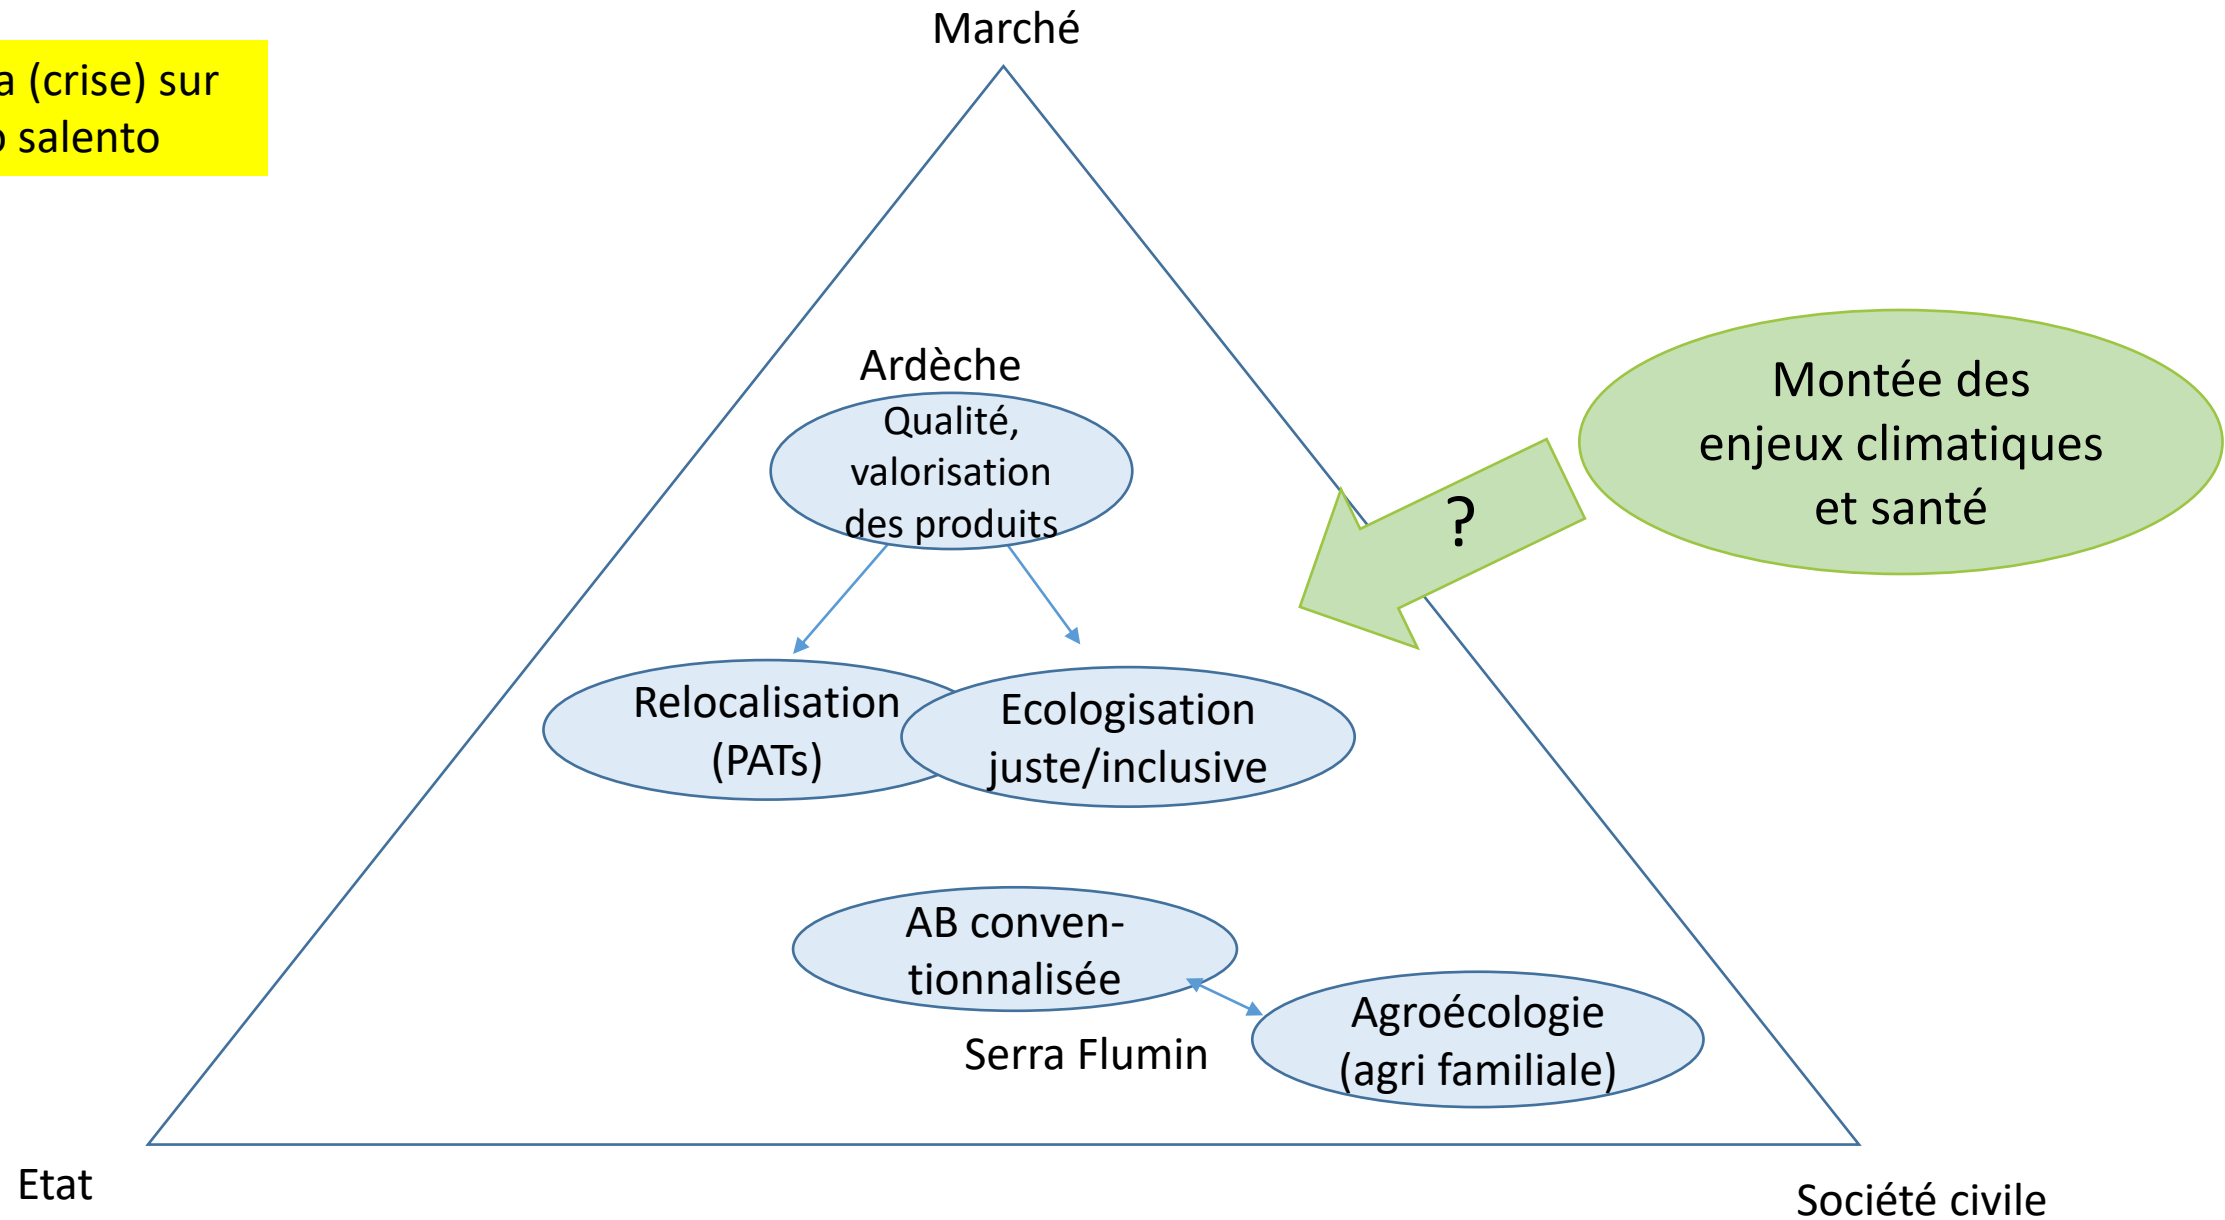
a (crise) sur
salento

Marché

Ardèche

Qualité, valorisation des produits

Montée des enjeux climatiques et santé

?

Relocalisation (PATs)

Ecologisation juste/inclusive

AB conventionnalisée

Agroécologie (agri familiale)

Serra Flumin

Etat

Société civile